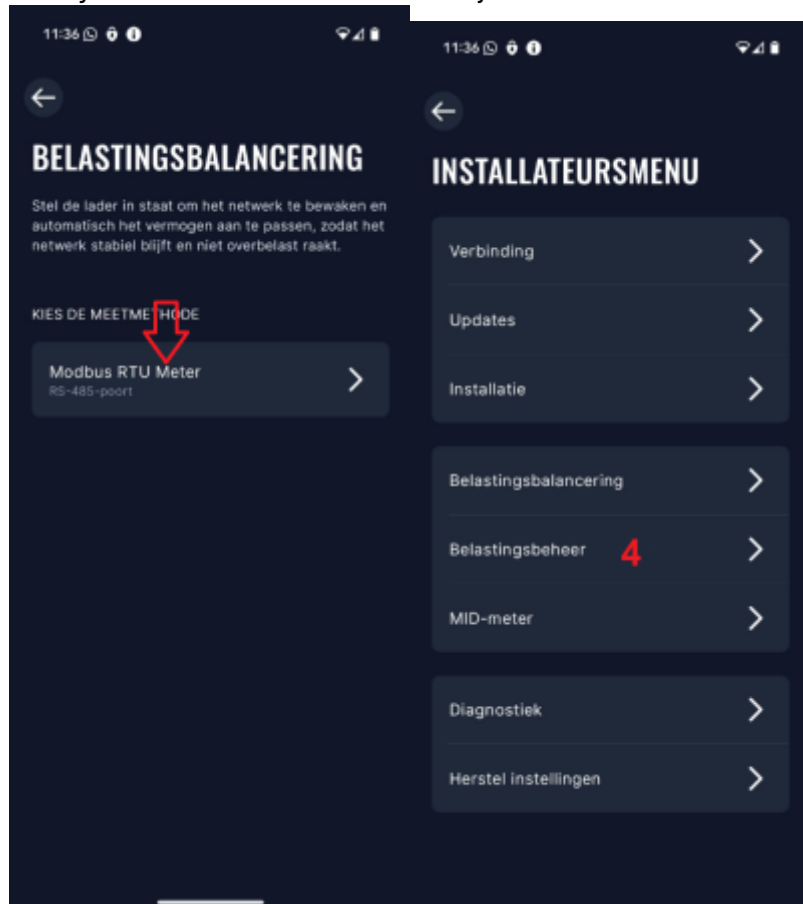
11:36

BELASTINGSBALANCERING

Stel de lader in staat om het netwerk te bewaken en automatisch het vermogen aan te passen, zodat het netwerk stabiel blijft en niet overbelast raakt.

KIES DE MEETMETHODE

Modbus RTU Meter
RS-485-poort

11:36

INSTALLATEURSMENU

Verbinding

Updates

Installatie

Belastingsbalancering

Belastingsbeheer

4

MID-meter

Diagnostiek

Herstel instellingen